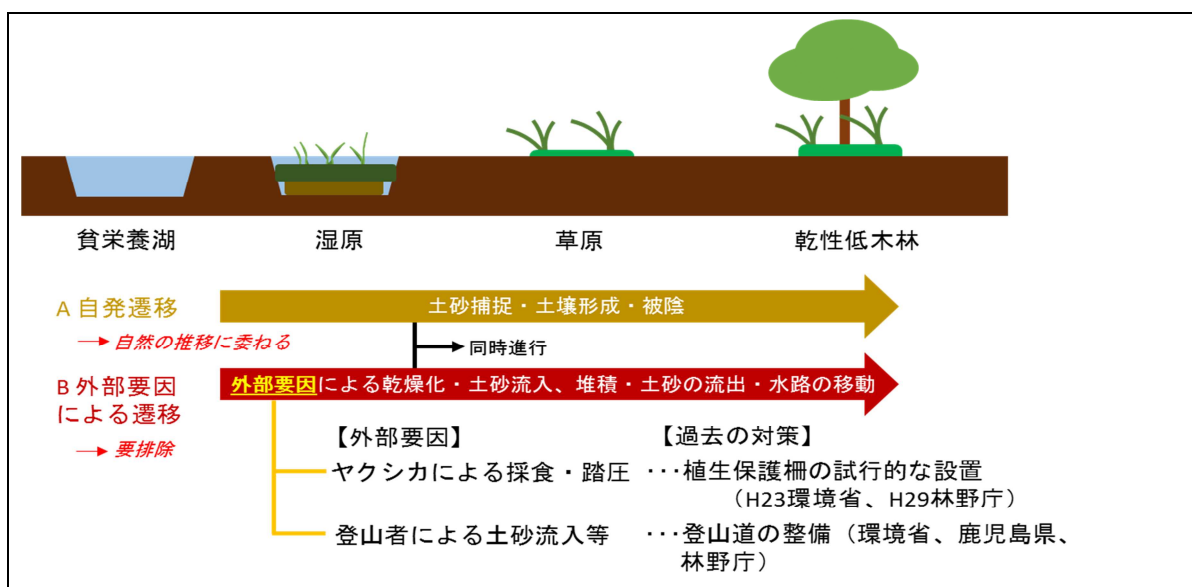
貧栄養湖　湿原　草原　乾性低木林

A 自発遷移
→ 自然の推移に委ねる

土砂捕捉・土壌形成・被陰

同時進行

B 外部要因による遷移
→ 要排除

外部要因による乾燥化・土砂流入、堆積・土砂の流出・水路の移動

【外部要因】
ヤクシカによる採食・踏圧
登山者による土砂流入等

【過去の対策】
・・・植生保護柵の試行的な設置（H23環境省、H29林野庁）
・・・登山道の整備（環境省、鹿児島県、林野庁）